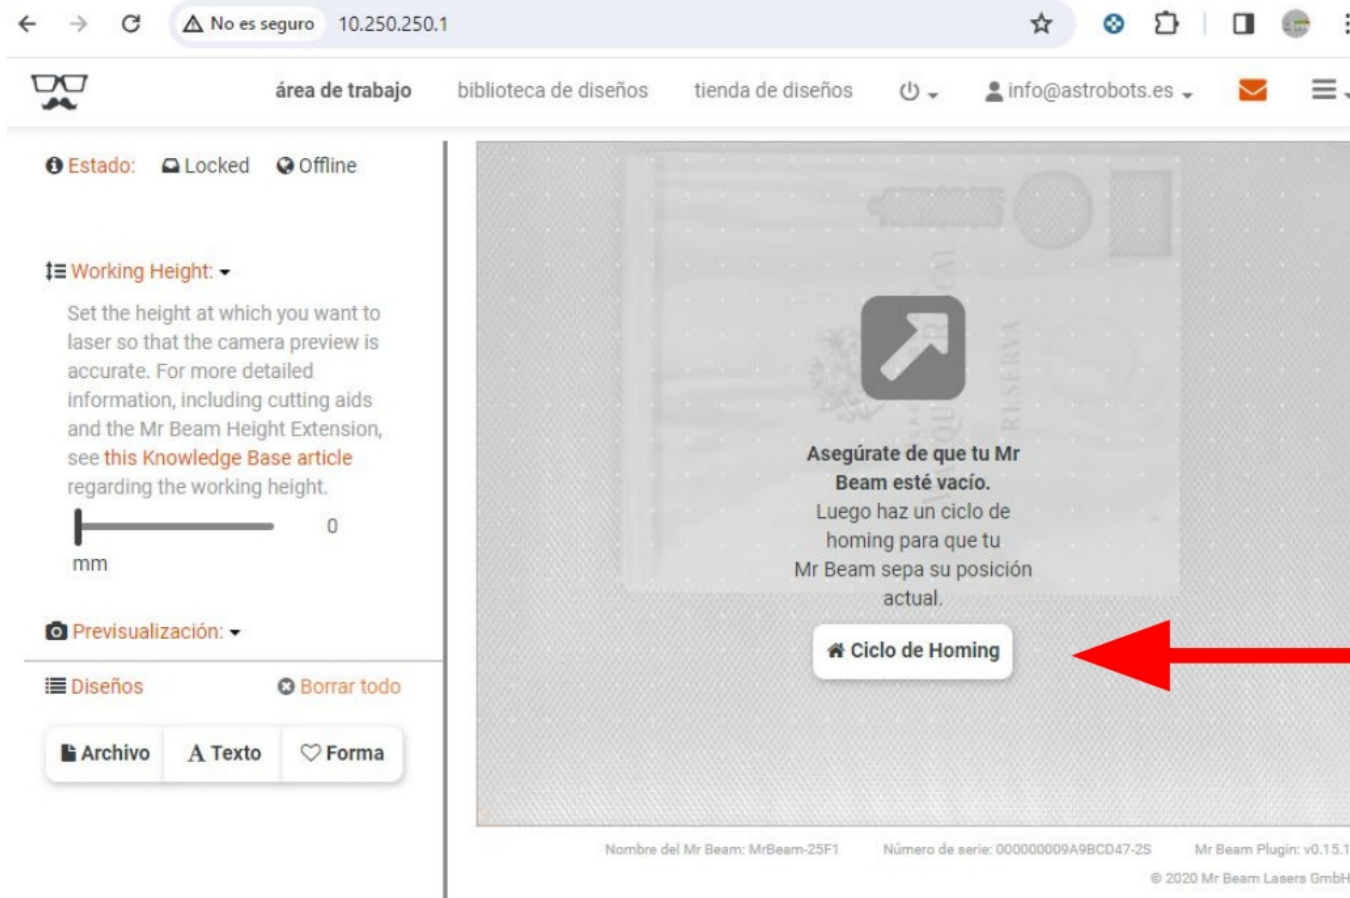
No es seguro 10.250.250.1

área de trabajo biblioteca de diseños tienda de diseños info@astrobots.es

Estado: Locked Offline

Working Height:
Set the height at which you want to laser so that the camera preview is accurate. For more detailed information, including cutting aids and the Mr Beam Height Extension, see this Knowledge Base article regarding the working height.
0
mm

Previsualización:

Diseños Borrar todo

Archivo Texto Forma

Asegúrate de que tu Mr Beam esté vacío.
Luego haz un ciclo de homing para que tu Mr Beam sepa su posición actual.

Ciclo de Homing

Nombre del Mr Beam: MrBeam-25F1 Número de serie: 000000009A9BCD47-2S Mr Beam Plugin: v0.15.1
© 2020 Mr Beam Lasers GmbH